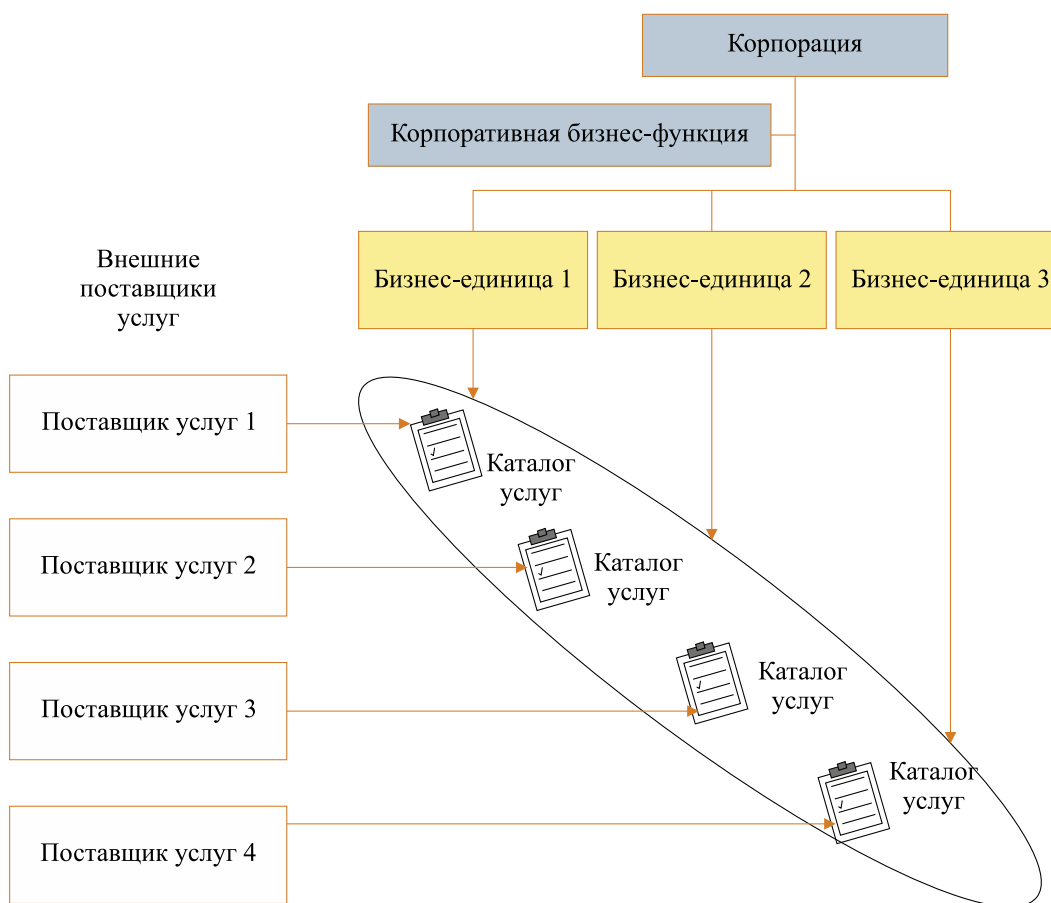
Корпорация

Корпоративная бизнес-функция

Бизнес-единица 1

Бизнес-единица 2

Бизнес-единица 3

Внешние поставщики услуг

Поставщик услуг 1

Каталог услуг

Поставщик услуг 2

Каталог услуг

Поставщик услуг 3

Каталог услуг

Поставщик услуг 4

Каталог услуг